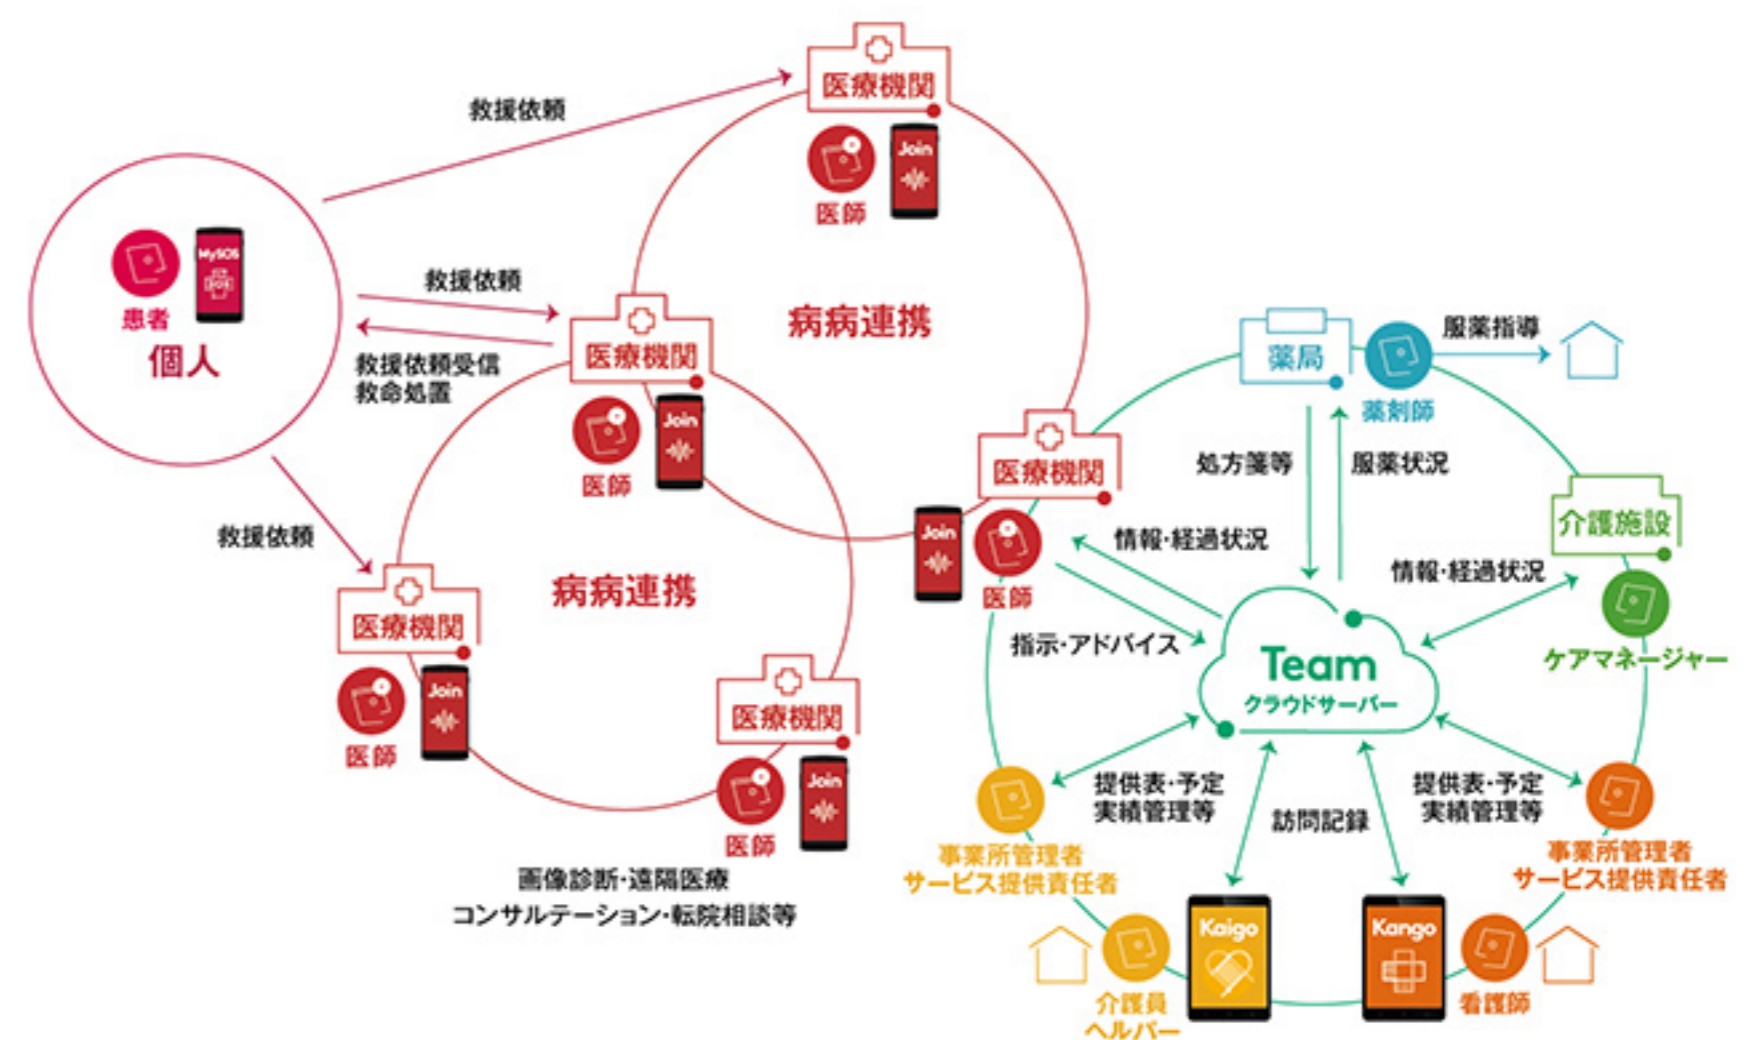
救援依頼

医療機関

Join

医師

MySOS

SOS

患者

個人

救援依頼

救援依頼受信
救命処置

医療機関

Join

医師

病病連携

救援依頼

医療機関

Join

医師

病病連携

医療機関

Join

医師

画像診断・遠隔医療
コンサルテーション・転院相談等

医療機関

Join

医師

薬局

薬剤師

服薬指導

処方箋等

服薬状況

情報・経過状況

介護施設

情報・経過状況

ケアマネージャー

指示・アドバイス

Team
クラウドサーバー

提供表・予定
実績管理等

事業所管理者
サービス提供責任者

訪問記録

提供表・予定
実績管理等

事業所管理者
サービス提供責任者

Kaigo

Kango

介護員
ヘルパー

看護師